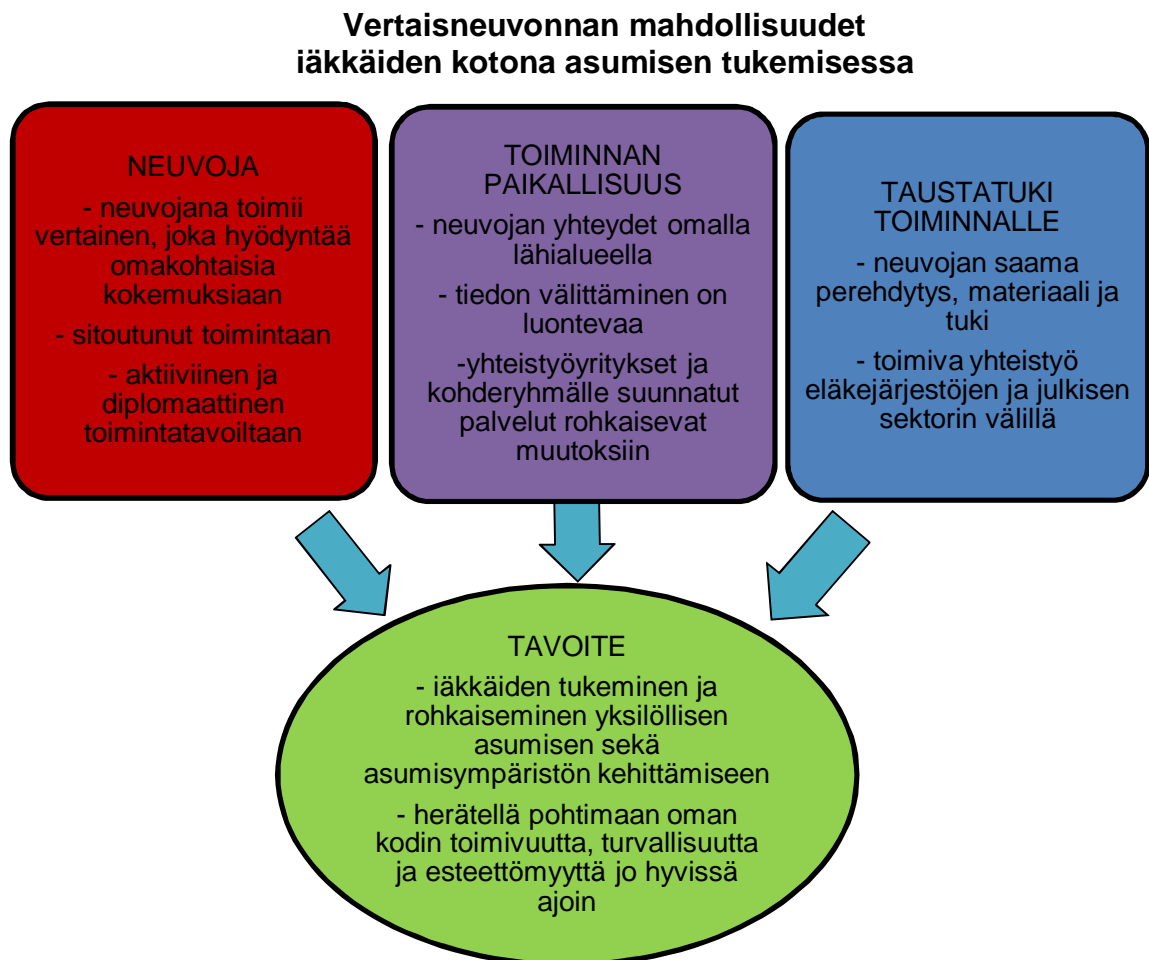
Vertaisneuvonnan mahdollisuudet iäkkäiden kotona asumisen tukemisessa

NEUVOJA

- neuvojana toimii vertainen, joka hyödyntää omakohtaisia kokemuksiaan

- sitoutunut toimintaan

- aktiiviinen ja diplomaattinen toimintatavoiltaan

TOIMINNAN PAIKALLISUUS

- neuvojan yhteydet omalla lähialueella

- tiedon välittäminen on luontevaa

-yhteistyöyritykset ja kohderyhmälle suunnatut palvelut rohkaisevat muutoksiin

TAUSTATUKI TOIMINNALLE

- neuvojan saama perehdytys, materiaali ja tuki

- toimiva yhteistyö eläkejärjestöjen ja julkisen sektorin välillä

TAVOITE

- iäkkäiden tukeminen ja rohkaiseminen yksilöllisen asumisen sekä asumisympäristön kehittämiseen

- herätellä pohtimaan oman kodin toimivuutta, turvallisuutta ja esteettömyyttä jo hyvissä ajoin